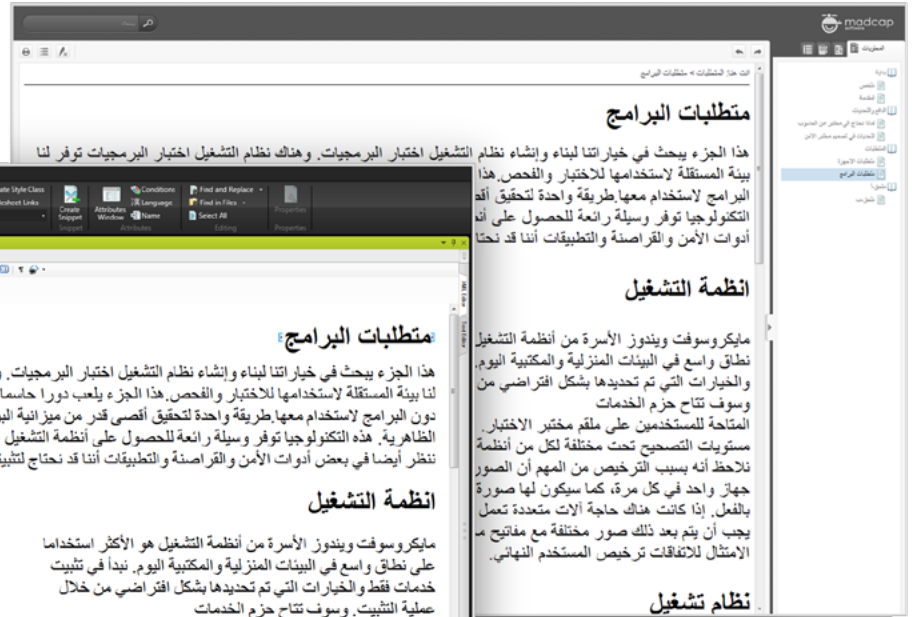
madcap

المحتويات

مقدمة
ملخص
المقدمة
الدافع والتحديات
هذا محتاج في مختبر من الحاسوب
التحديات في تصميم مختبر الأمن
المتطلبات
متطلبات الأجهزة
متطلبات البرامج
الحلول
تشغيلات

أنت هنا: المتطلبات > متطلبات البرامج

متطلبات البرامج

هذا الجزء يبحث في خياراتنا لبناء وإنشاء نظام التشغيل اختبار البرمجيات. وهناك نظام التشغيل اختبار البرمجيات توفر لنا بيئة المستقلة لاستخدامها للاختبار والفحص.هذا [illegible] البرامج لاستخدام معها.طريقة واحدة لتحقيق أقصى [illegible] التكنولوجيا توفر وسيلة رائعة للحصول على أنظمة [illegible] أدوات الأمن والقراصنة والتطبيقات أننا قد نحتاج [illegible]

انظمة التشغيل

مايكروسوفت ويندوز الأسرة من أنظمة التشغيل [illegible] نطاق واسع في البيئات المنزلية والمكتبية اليوم. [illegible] والخيارات التي تم تحديدها بشكل افتراضي من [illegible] وسوف تتاح حزم الخدمات
المتاحة للمستخدمين على ملقم مختبر الاختبار. مستويات التصحيح تحت مختلفة لكل من أنظمة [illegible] نلاحظ أنه بسبب الترخيص من المهم أن الصور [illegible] جهاز واحد في كل مرة، كما سيكون لها صورة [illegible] بالفعل. إذا كانت هناك حاجة آلات متعددة تعمل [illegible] يجب أن يتم بعد ذلك صور مختلفة مع مفاتيح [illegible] الامتثال للاتفاقات ترخيص المستخدم النهائي.

نظام تشغيل

Create Style Class
Stylesheet Links
Create Snippet
Snippet
Attributes Window
Conditions
Language
Name
Attributes
Find and Replace
Find in Files
Select All
Editing
Properties
Properties

متطلبات البرامج

هذا الجزء يبحث في خياراتنا لبناء وإنشاء نظام التشغيل اختبار البرمجيات. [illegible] لنا بيئة المستقلة لاستخدامها للاختبار والفحص.هذا الجزء يلعب دورا حاسما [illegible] دون البرامج لاستخدام معها.طريقة واحدة لتحقيق أقصى قدر من ميزانية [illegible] الظاهرية. هذه التكنولوجيا توفر وسيلة رائعة للحصول على أنظمة التشغيل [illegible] ننظر أيضا في بعض أدوات الأمن والقراصنة والتطبيقات أننا قد نحتاج لتثبيت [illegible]

انظمة التشغيل

مايكروسوفت ويندوز الأسرة من أنظمة التشغيل هو الأكثر استخداما على نطاق واسع في البيئات المنزلية والمكتبية اليوم. نبدأ في تثبيت خدمات فقط والخيارات التي تم تحديدها بشكل افتراضي من خلال عملية التثبيت. وسوف تتاح حزم الخدمات